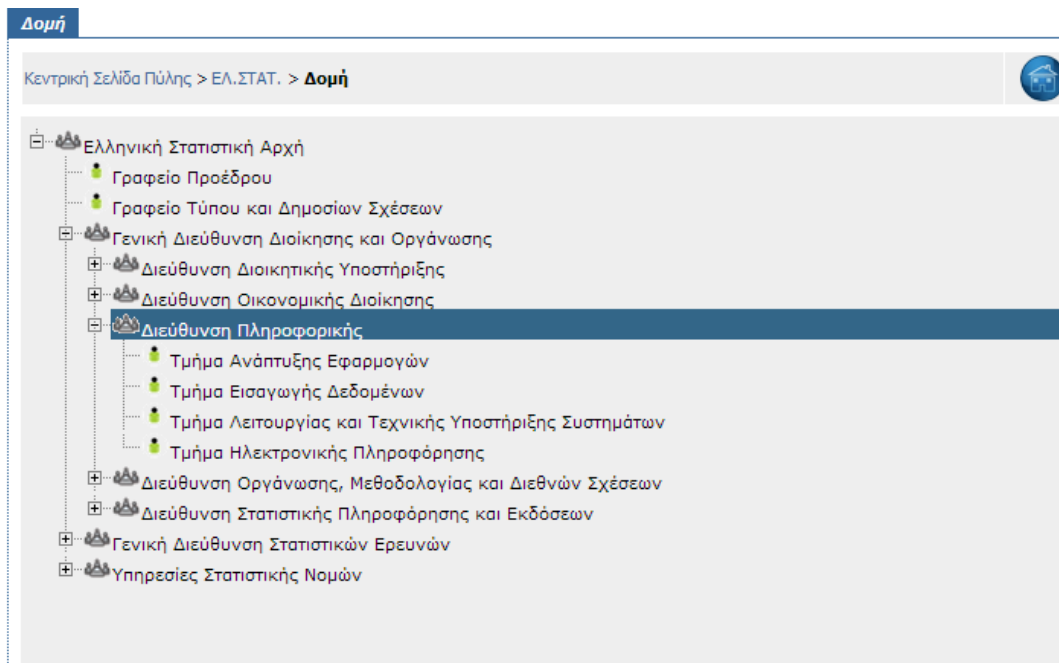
Δομή

Κεντρική Σελίδα Πύλης > ΕΛ.ΣΤΑΤ. > Δομή

Ελληνική Στατιστική Αρχή
Γραφείο Προέδρου
Γραφείο Τύπου και Δημοσίων Σχέσεων
Γενική Διεύθυνση Διοίκησης και Οργάνωσης
Διεύθυνση Διοικητικής Υποστήριξης
Διεύθυνση Οικονομικής Διοίκησης
Διεύθυνση Πληροφορικής
Τμήμα Ανάπτυξης Εφαρμογών
Τμήμα Εισαγωγής Δεδομένων
Τμήμα Λειτουργίας και Τεχνικής Υποστήριξης Συστημάτων
Τμήμα Ηλεκτρονικής Πληροφόρησης
Διεύθυνση Οργάνωσης, Μεθοδολογίας και Διεθνών Σχέσεων
Διεύθυνση Στατιστικής Πληροφόρησης και Εκδόσεων
Γενική Διεύθυνση Στατιστικών Ερευνών
Υπηρεσίες Στατιστικής Νομών